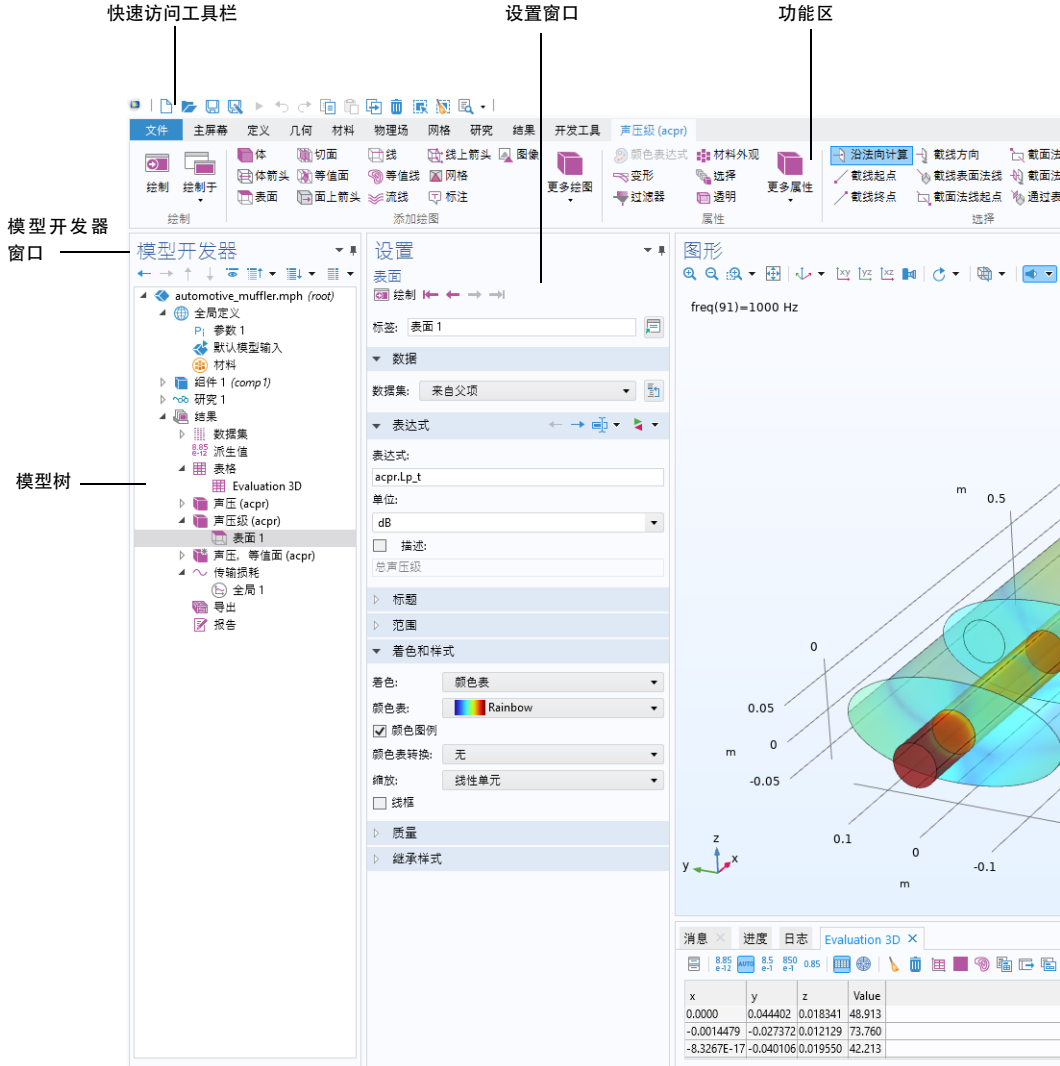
快速访问工具栏

设置窗口

功能区

文件 主屏幕 定义 几何 材料 物理场 网格 研究 结果 开发工具 声压级 (acpr)

绘制 绘制于 体 体箭头 表面 切面 等值面 面上箭头 线 等值线 流线 线上箭头 网格 标注 图像 更多绘图 颜色表达式 变形 过滤器 材料外观 选择 透明 更多属性 沿法向计算 截线起点 截线终点 截线方向 截线表面法线 截面法线起点 截面法 截面法 通过表

绘制 添加绘图 属性 选择

模型开发器窗口

模型开发器

automotive_muffler.mph (root)
全局定义
参数 1
默认模型输入
材料
组件 1 (comp1)
研究 1
结果
数据集
派生值
表格
Evaluation 3D
声压 (acpr)
声压级 (acpr)
表面 1
声压，等值面 (acpr)
传输损耗
全局 1
导出
报告

模型树

设置
表面
绘制
标签: 表面 1
数据
数据集: 来自父项
表达式
表达式:
acpr.Lp_t
单位:
dB
描述:
总声压级
标题
范围
着色和样式
着色: 颜色表
颜色表: Rainbow
颜色图例
颜色表转换: 无
缩放: 线性单元
线框
质量
继承样式

图形
freq(91)=1000 Hz
m 0.5 0 0.05 0 -0.05 m 0.1 0 -0.1 m
z y x

消息 进度 日志 Evaluation 3D

| x | y | z | Value |
|---|---|---|---|
| 0.0000 | 0.044402 | 0.018341 | 48.913 |
| -0.0014479 | -0.027372 | 0.012129 | 73.760 |
| -8.3267E-17 | -0.040106 | 0.019550 | 42.213 |